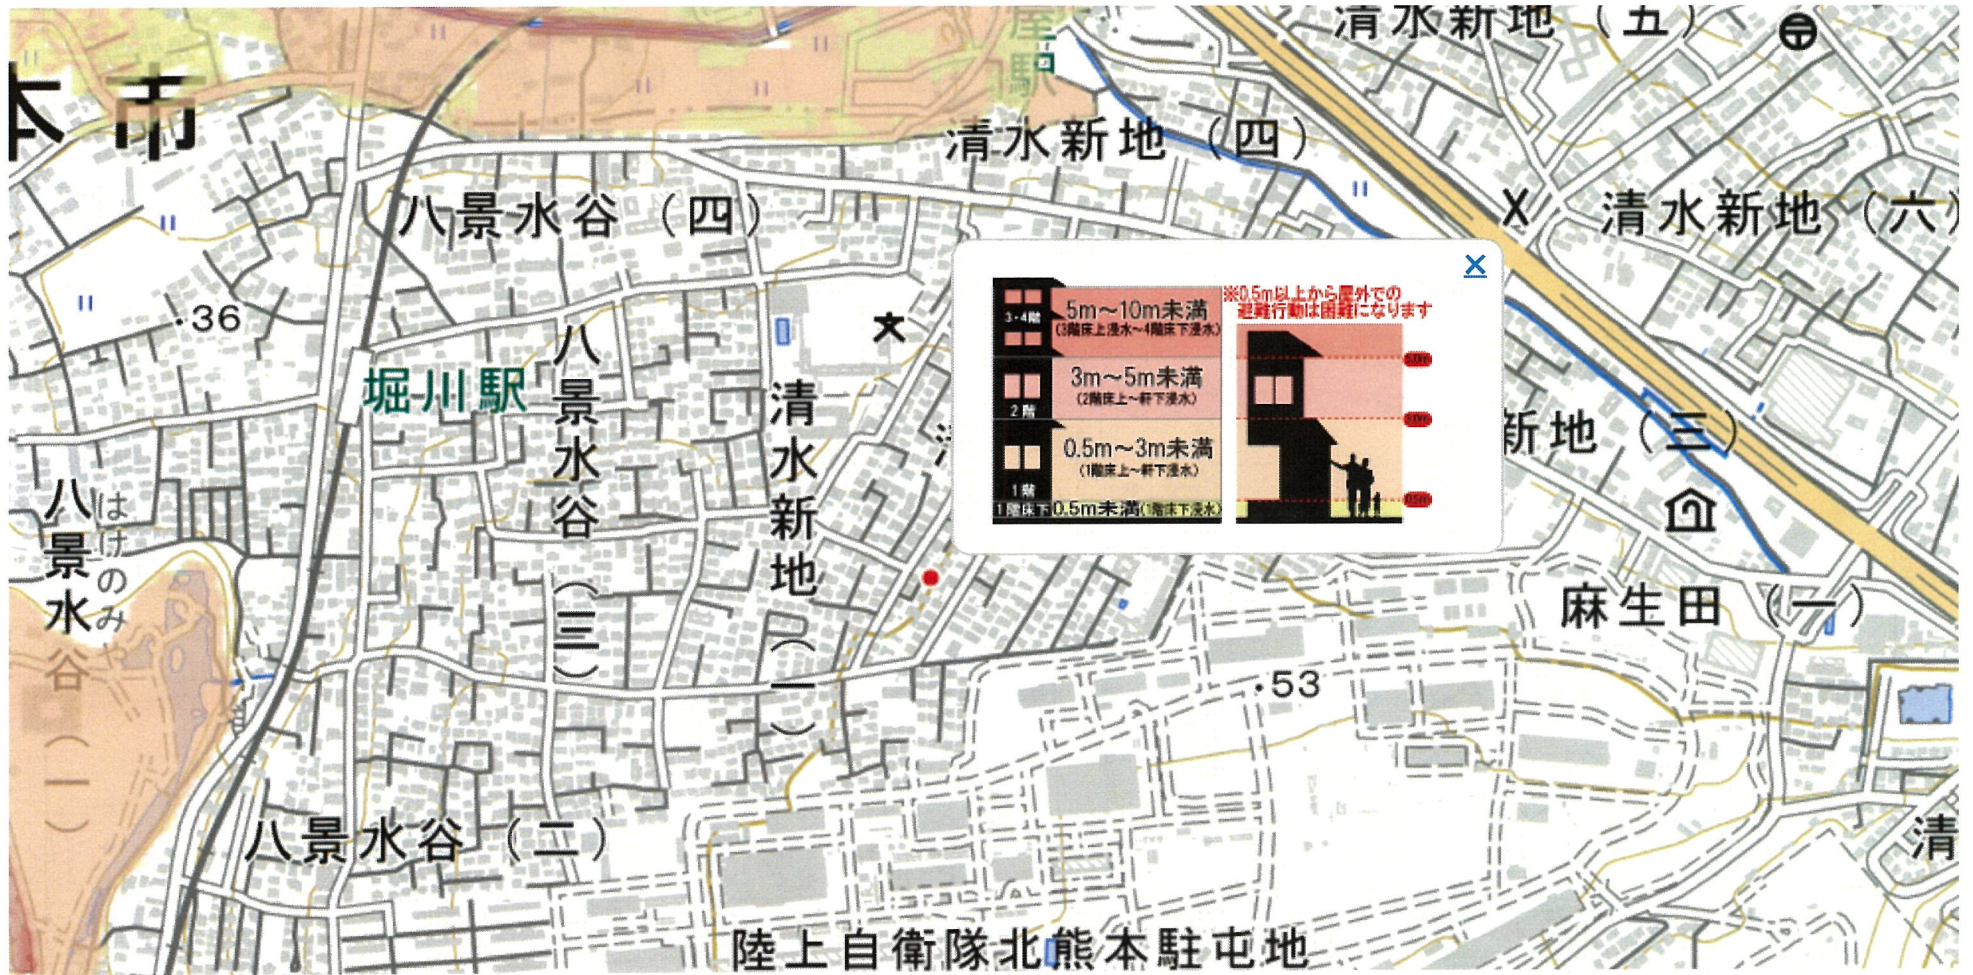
本市

清水新地（五）

清水新地（四）

八景水谷（四）

清水新地（六）

・36

堀川駅

八景水谷（三）

清水新地（一）

新地（三）

八景水谷（一）

はけのみや

麻生田（一）

・53

八景水谷（二）

清

陸上自衛隊北熊本駐屯地

×

3・4階 5m～10m未満 (3階床上浸水～4階床下浸水)

2階 3m～5m未満 (2階床上～軒下浸水)

1階 0.5m～3m未満 (1階床上～軒下浸水)

1階床下 0.5m未満 (1階床下浸水)

※0.5m以上から屋外での避難行動は困難になります

5.0m

3.0m

0.5m